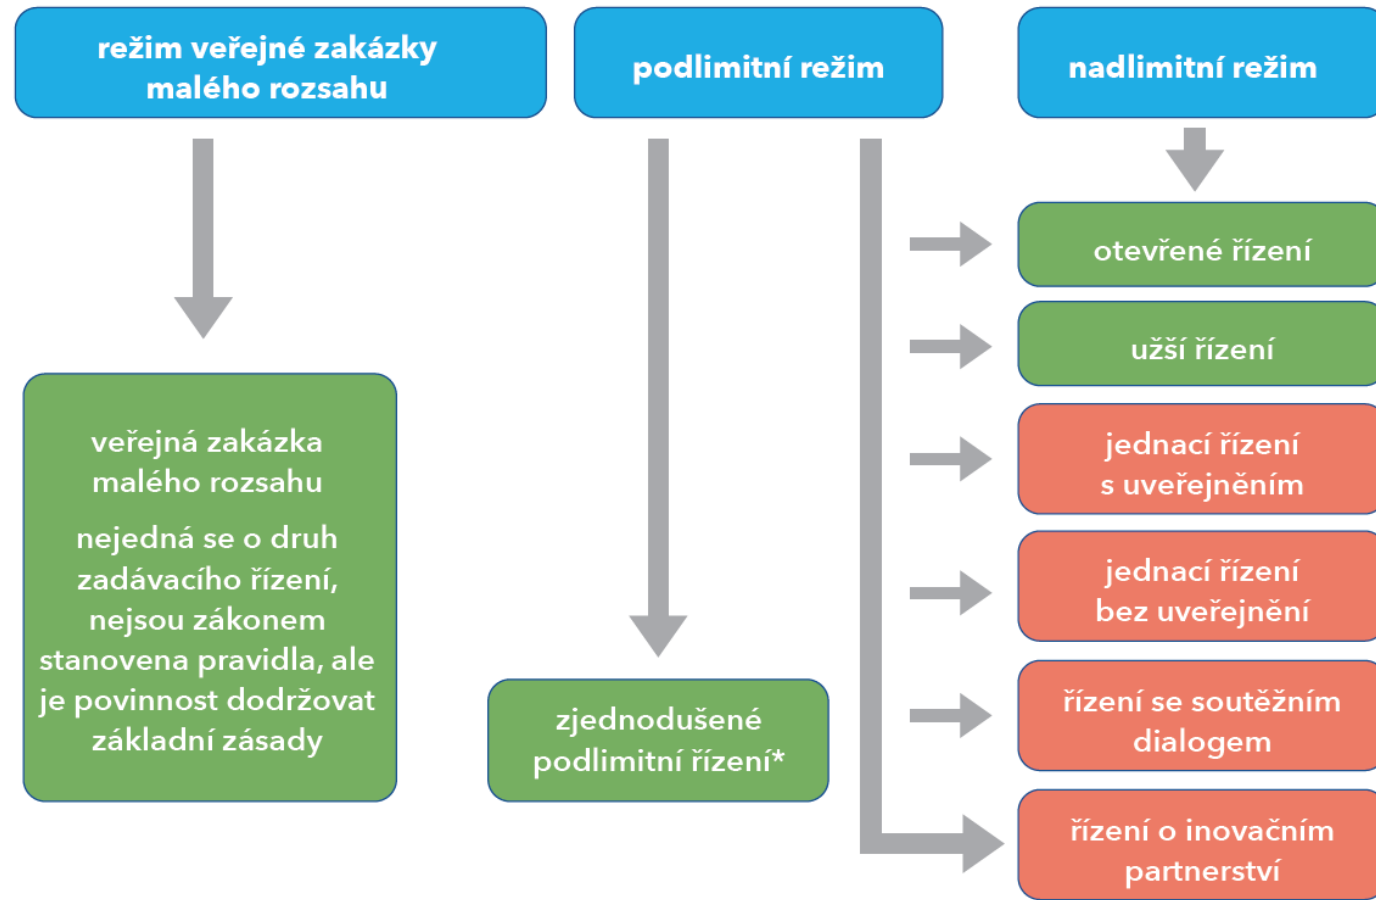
režim veřejné zakázky malého rozsahu

podlimitní režim

nadlimitní režim

otevřené řízení

užší řízení

jednací řízení s uveřejněním

jednací řízení bez uveřejnění

řízení se soutěžním dialogem

řízení o inovačním partnerství

veřejná zakázka malého rozsahu

nejedná se o druh zadávacího řízení, nejsou zákonem stanovena pravidla, ale je povinnost dodržovat základní zásady

zjednodušené podlimitní řízení*